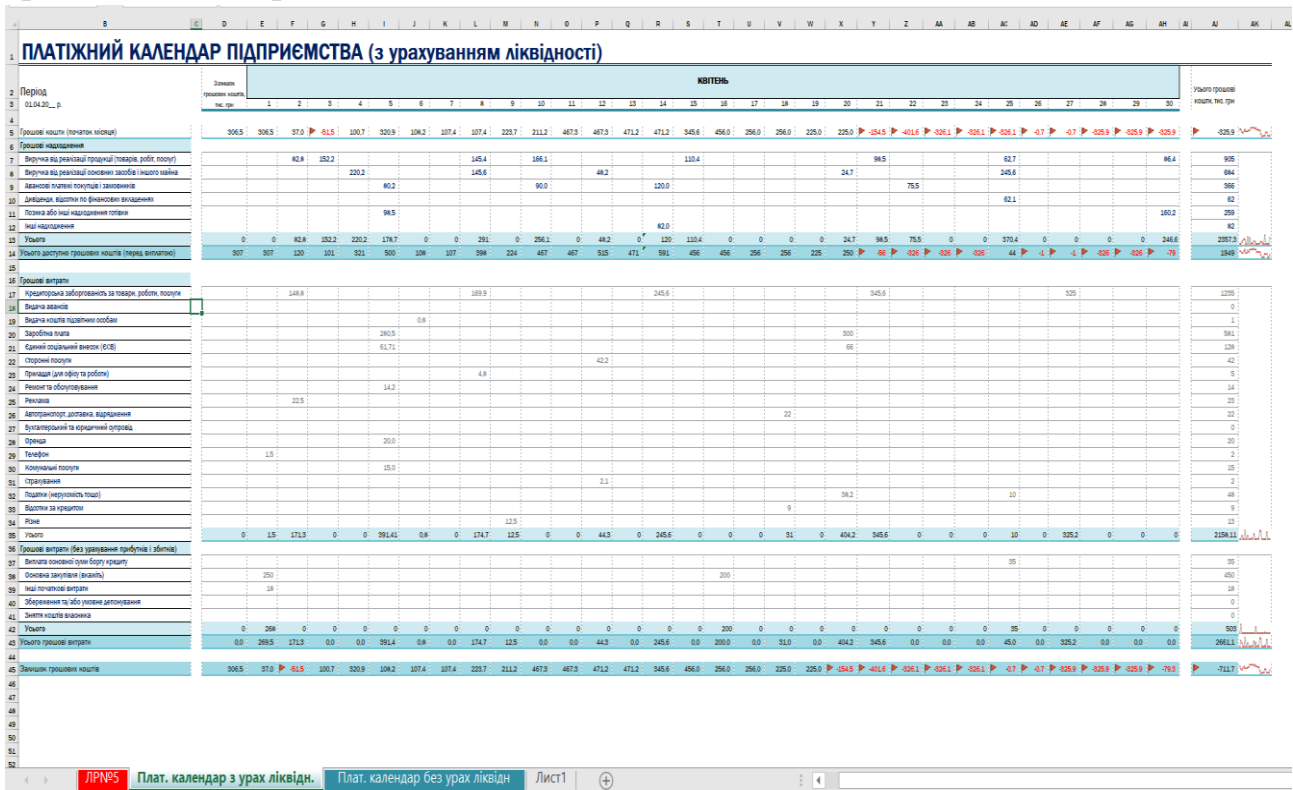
ПЛАТІЖНИЙ КАЛЕНДАР ПІДПРИЄМСТВА (з урахуванням ліквідності)

Період
01.04.20__ р.

Залишок грошових коштів, тис. грн

КВІТЕНЬ

Усього грошові кошти, тис. грн

| | Залишок | 1 | 2 | 3 | 4 | 5 | 6 | 7 | 8 | 9 | 10 | 11 | 12 | 13 | 14 | 15 | 16 | 17 | 18 | 19 | 20 | 21 | 22 | 23 | 24 | 25 | 26 | 27 | 28 | 29 | 30 | Усього |
|---|---|---|---|---|---|---|---|---|---|---|---|---|---|---|---|---|---|---|---|---|---|---|---|---|---|---|---|---|---|---|---|---|
| Грошові кошти (початок місяця) | 306,5 | 306,5 | 37,0 | -51,5 | 100,7 | 320,9 | 109,2 | 107,4 | 107,4 | 223,7 | 211,2 | 467,3 | 467,3 | 471,2 | 471,2 | 345,6 | 456,0 | 256,0 | 256,0 | 225,0 | 225,0 | -154,5 | -401,6 | -326,1 | -326,1 | -326,1 | -0,7 | -0,7 | -325,9 | -325,9 | -325,9 | -325,9 |
| Грошові надходження | | | | | | | | | | | | | | | | | | | | | | | | | | | | | | | | |
| Виручка від реалізації продукції (товарів, робіт, послуг) | | | 82,8 | 152,2 | | | | | 145,4 | | 166,1 | | | | | 110,4 | | | | | | 98,5 | | | | 62,7 | | | | | 86,4 | 905 |
| Виручка від реалізації основних засобів і іншого майна | | | | | 220,2 | | | | 145,6 | | | | 48,2 | | | | | | | | 24,7 | | | | | 245,6 | | | | | | 684 |
| Авансові платежі покупців і замовників | | | | | | 80,2 | | | | | 90,0 | | | | 120,0 | | | | | | | | 75,5 | | | | | | | | | 366 |
| Дивіденди, відсотки по фінансових вкладеннях | | | | | | | | | | | | | | | | | | | | | | | | | | 62,1 | | | | | | 62 |
| Позика або інші надходження готівки | | | | | | 98,5 | | | | | | | | | | | | | | | | | | | | | | | | | 160,2 | 259 |
| Інші надходження | | | | | | | | | | | | | | | 82,0 | | | | | | | | | | | | | | | | | 82 |
| Усього | 0 | 0 | 82,8 | 152,2 | 220,2 | 178,7 | 0 | 0 | 291 | 0 | 256,1 | 0 | 48,2 | 0 | 120 | 110,4 | 0 | 0 | 0 | 0 | 24,7 | 98,5 | 75,5 | 0 | 0 | 370,4 | 0 | 0 | 0 | 0 | 246,6 | 2357,7 |
| Усього доступно грошових коштів (перед виплатою) | 307 | 307 | 120 | 101 | 321 | 500 | 109 | 107 | 399 | 224 | 467 | 467 | 515 | 471 | 591 | 456 | 456 | 256 | 256 | 225 | 250 | -56 | -326 | -326 | -326 | 44 | -1 | -1 | -326 | -326 | -79 | 1949 |
| Грошові витрати | | | | | | | | | | | | | | | | | | | | | | | | | | | | | | | | |
| Кредиторська заборгованість за товари, роботи, послуги | | | 149,9 | | | | | | 169,9 | | | | | | 245,6 | | | | | | | 345,6 | | | | | | 325 | | | | 1235 |
| Видача авансів | | | | | | | | | | | | | | | | | | | | | | | | | | | | | | | | 0 |
| Видача коштів підзвітним особам | | | | | | | 0,8 | | | | | | | | | | | | | | | | | | | | | | | | | 1 |
| Заробітна плата | | | | | | 280,5 | | | | | | | | | | | | | | | 300 | | | | | | | | | | | 581 |
| Єдиний соціальний внесок (ЄСВ) | | | | | | 61,71 | | | | | | | | | | | | | | | 66 | | | | | | | | | | | 128 |
| Сторонні послуги | | | | | | | | | | | | | 42,2 | | | | | | | | | | | | | | | | | | | 42 |
| Приладдя (для офісу та роботи) | | | | | | | | | 4,8 | | | | | | | | | | | | | | | | | | | | | | | 5 |
| Ремонт та обслуговування | | | | | | 14,2 | | | | | | | | | | | | | | | | | | | | | | | | | | 14 |
| Реклама | | | 22,5 | | | | | | | | | | | | | | | | | | | | | | | | | | | | | 23 |
| Автотранспорт, доставка, відрядження | | | | | | | | | | | | | | | | | | | 22 | | | | | | | | | | | | | 22 |
| Бухгалтерський та юридичний супровід | | | | | | | | | | | | | | | | | | | | | | | | | | | | | | | | 0 |
| Оренда | | | | | | 20,0 | | | | | | | | | | | | | | | | | | | | | | | | | | 20 |
| Телефон | | 1,5 | | | | | | | | | | | | | | | | | | | | | | | | | | | | | | 2 |
| Комунальні послуги | | | | | | 15,0 | | | | | | | | | | | | | | | | | | | | | | | | | | 15 |
| Страхування | | | | | | | | | | | | | 2,1 | | | | | | | | | | | | | | | | | | | 2 |
| Податки (нерухомість тощо) | | | | | | | | | | | | | | | | | | | | | 38,2 | | | | | 10 | | | | | | 48 |
| Відсотки за кредитом | | | | | | | | | | | | | | | | | | | 9 | | | | | | | | | | | | | 9 |
| Різне | | | | | | | | | | 12,5 | | | | | | | | | | | | | | | | | | | | | | 13 |
| Усього | 0 | 1,5 | 171,3 | 0 | 0 | 391,41 | 0,8 | 0 | 174,7 | 12,5 | 0 | 0 | 44,3 | 0 | 245,6 | 0 | 0 | 0 | 31 | 0 | 404,2 | 345,6 | 0 | 0 | 0 | 10 | 0 | 325,2 | 0 | 0 | 0 | 2158,11 |
| Грошові витрати (без урахування прибутків і збитків) | | | | | | | | | | | | | | | | | | | | | | | | | | | | | | | | |
| Виплата основної суми боргу кредиту | | | | | | | | | | | | | | | | | | | | | | | | | | 35 | | | | | | 35 |
| Основна закупівля (вкажіть) | | 250 | | | | | | | | | | | | | | | 200 | | | | | | | | | | | | | | | 450 |
| Інші початкові витрати | | 18 | | | | | | | | | | | | | | | | | | | | | | | | | | | | | | 18 |
| Збереження та/або умовне депонування | | | | | | | | | | | | | | | | | | | | | | | | | | | | | | | | 0 |
| Зняття коштів власника | | | | | | | | | | | | | | | | | | | | | | | | | | | | | | | | 0 |
| Усього | 0 | 268 | 0 | 0 | 0 | 0 | 0 | 0 | 0 | 0 | 0 | 0 | 0 | 0 | 0 | 0 | 200 | 0 | 0 | 0 | 0 | 0 | 0 | 0 | 0 | 35 | 0 | 0 | 0 | 0 | 0 | 503 |
| Усього грошові витрати | 0,0 | 269,5 | 171,3 | 0,0 | 0,0 | 391,4 | 0,8 | 0,0 | 174,7 | 12,5 | 0,0 | 0,0 | 44,3 | 0,0 | 245,6 | 0,0 | 200,0 | 0,0 | 31,0 | 0,0 | 404,2 | 345,6 | 0,0 | 0,0 | 0,0 | 45,0 | 0,0 | 325,2 | 0,0 | 0,0 | 0,0 | 2661,1 |
| Залишок грошових коштів | 306,5 | 37,0 | -51,5 | 100,7 | 320,9 | 109,2 | 107,4 | 107,4 | 223,7 | 211,2 | 467,3 | 467,3 | 471,2 | 471,2 | 345,6 | 456,0 | 256,0 | 256,0 | 225,0 | 225,0 | -154,5 | -401,6 | -326,1 | -326,1 | -326,1 | -0,7 | -0,7 | -325,9 | -325,9 | -325,9 | -79,5 | -711,7 |

ЛР№5 | Плат. календар з урах ліквідн. | Плат. календар без урах ліквідн | Лист1